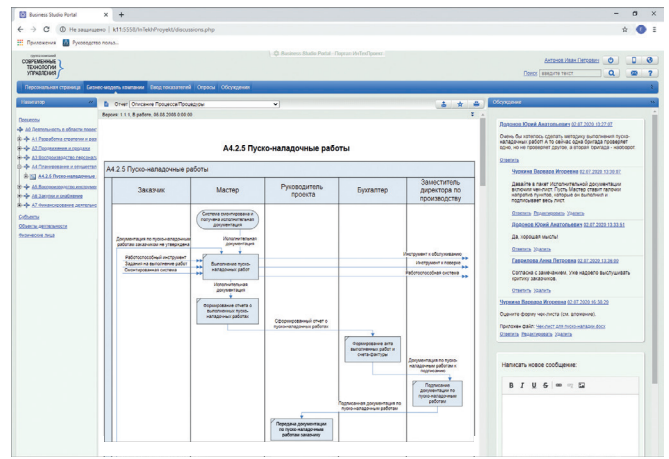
Business Studio Portal ×
Не защищено | k11:5556/InTekhProyekt/discussions.php
Приложения Руководство польз...

Business Studio Portal - Портал ИнТехПроект

СОВРЕМЕННЫЕ ТЕХНОЛОГИИ УПРАВЛЕНИЯ

Антонов Иван Петрович
Поиск введите текст

Персональная страница Бизнес-модель компании Ввод показателей Опросы Обсуждения

Навигатор
Процессы
А0 Деятельность в области проект
А1 Разработка стратегии и раз
А2 Продвижение и продажи
А3 Воспроизводство персонала
А4 Планирование и осуществ
А4.2.5 Пуско-наладочные
А5 Взаимодействие с контраге
А6 Закупки и снабжение
А7 Финансирование деятельно
Субъекты
Объекты деятельности
Физические лица

Отчет Описание Процесса/Процедуры
Версия 1.1.5, В работе, 06.08.2008 0:00:00

А4.2.5 Пуско-наладочные работы

А4.2.5 Пуско-наладочные работы

| Заказчик | Мастер | Руководитель проекта | Бухгалтер | Заместитель директора по производству |
|---|---|---|---|---|

Документация по пуско-наладочным работам заказчиком не утверждена
Система скоординирована о получена исполнительная документация
Исполнительная документация
Работоспособный инструмент
Задания на выполнение работ
Скоординированная система
Выполнение пуско-наладочных работ
Инструмент в обслуживание
Инструмент в наличии
Работоспособная система
Исполнительная документация
Формирование отчета о выполненных пуско-наладочных работах
Сформированный отчет о пусконаладочных работах
Формирование акта выполненных работ и счета-фактуры
Документация по пуско-наладочным работам
Подписание документации по пуско-наладочным работам
Подписанная документация по пуско-наладочным работам
Передача документации по пуско-наладочным работам заказчику

Обсуждение
Додонов Юрий Анатольевич 02.07.2020 16:27:07
Очень бы хотелось сделать методику выполнения пуско-наладочных работ, а то сейчас одна бригада проверяет одно, но не проверяет другое, а вторая бригада - наоборот.
Ответить
Чужкина Вероника Игоревна 02.07.2020 13:30:01
Давайте в пакет исполнительной документации включим чеклист. Пусть Мастер ставит галочки напротив пунктов, которые он выполнил и подписывает весь лист.
Ответить Редактировать Удалить
Додонов Юрий Анатольевич 02.07.2020 13:33:51
Да, хорошая мысль!
Ответить Удалить
Гаврилова Анна Петровна 02.07.2020 13:36:00
Согласна с замечанием, уже надоело выслушивать критику заказчиков.
Ответить Удалить
Чужкина Вероника Игоревна 02.07.2020 16:38:20
Оцените форму чек-листа (см. вложения).
Приложенный файл: Чеклист для пуско-наладочных
Ответить Редактировать Удалить

Написать новое сообщение:
B I U S